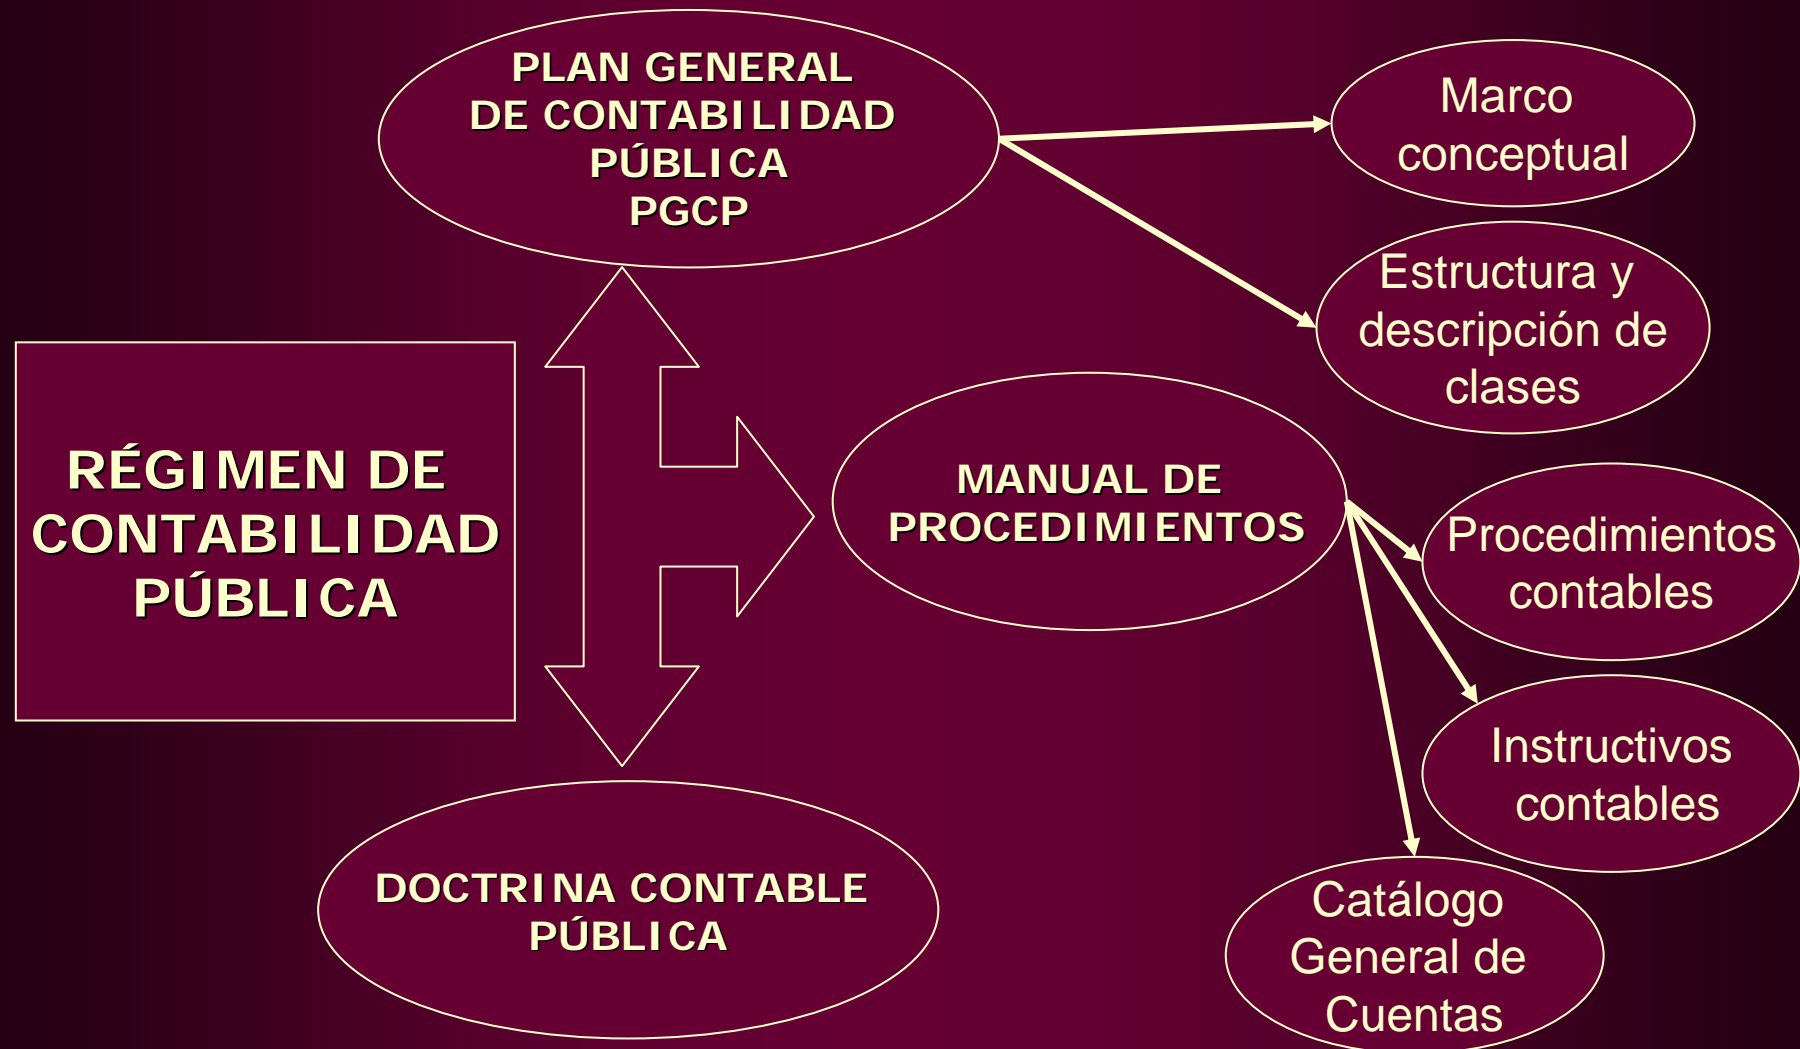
PLAN GENERAL DE CONTABILIDAD PÚBLICA PGCP

Marco conceptual

Estructura y descripción de clases

RÉGIMEN DE CONTABILIDAD PÚBLICA

MANUAL DE PROCEDIMIENTOS

Procedimientos contables

Instructivos contables

Catálogo General de Cuentas

DOCTRINA CONTABLE PÚBLICA